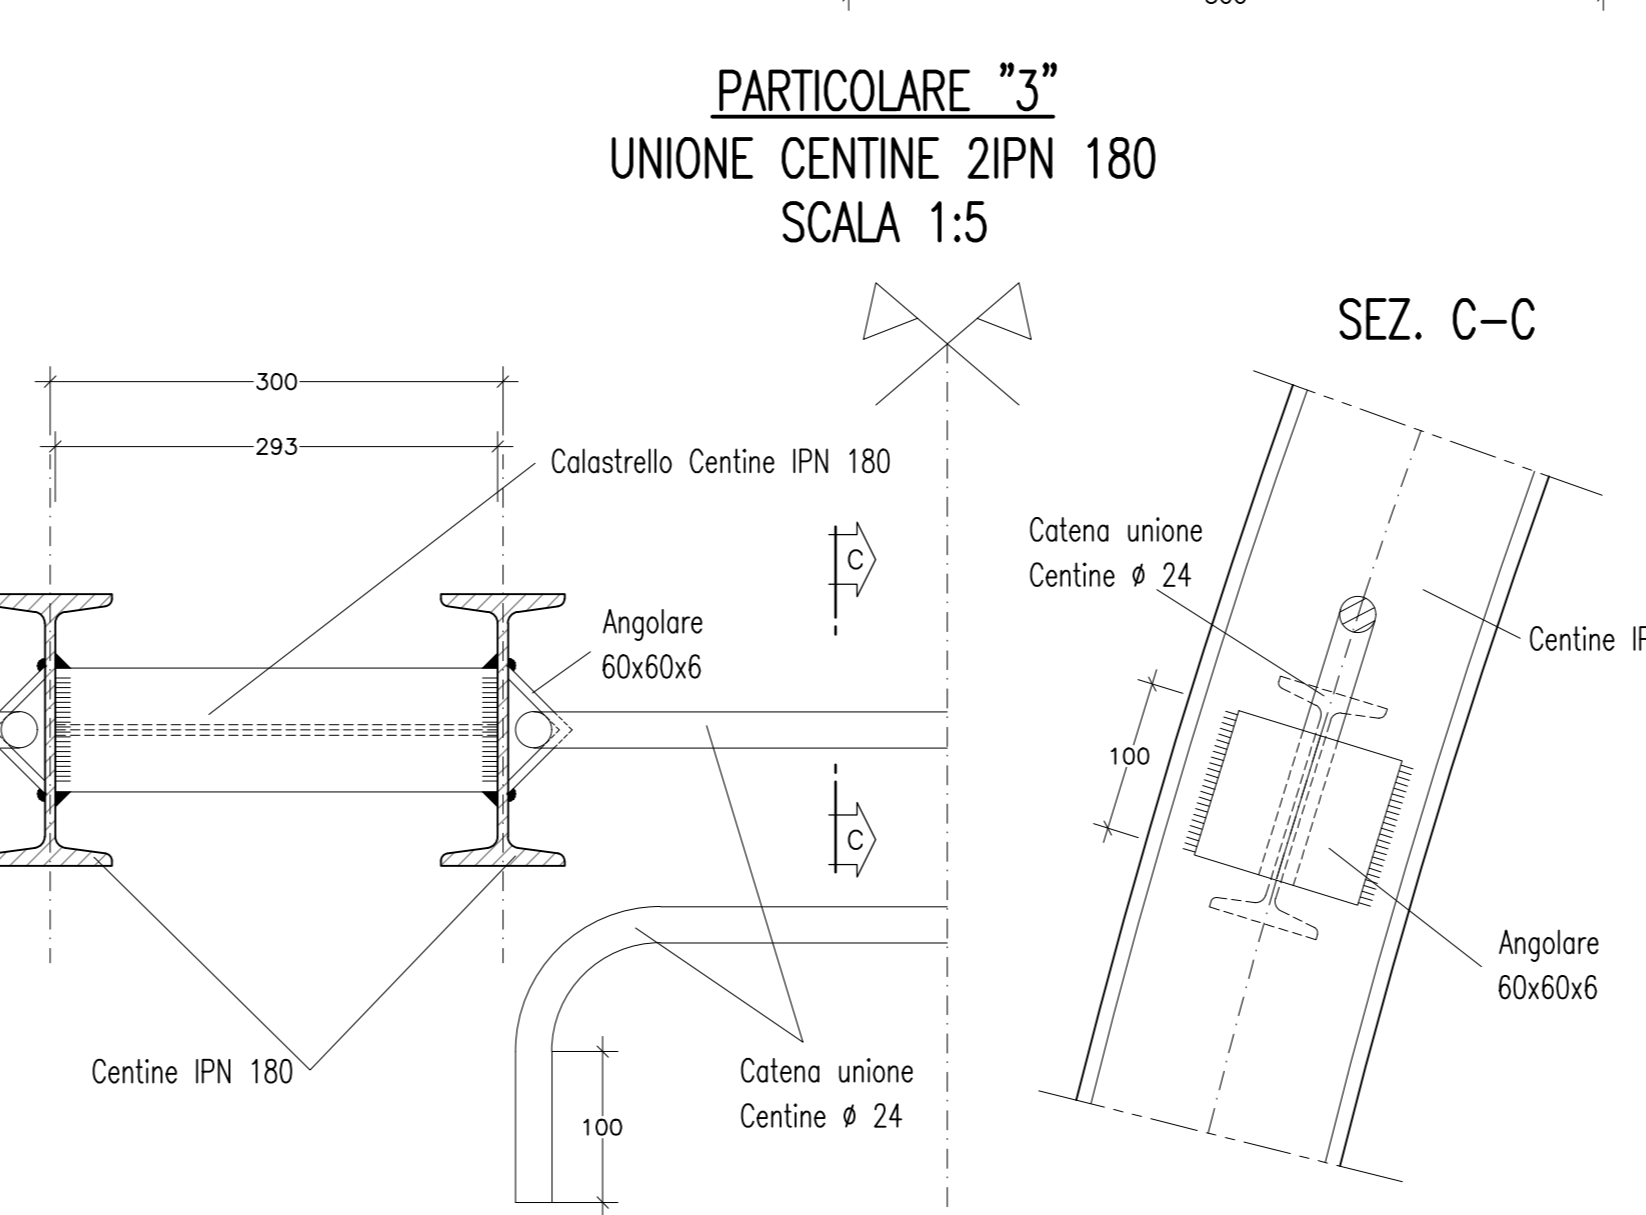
PARTICOLARE "3"
UNIONE CENTINE 2IPN 180
SCALA 1:5

SEZ. C–C

300
293
Calastrello Centine IPN 180
C
Angolare 60x60x6
C
Centine IPN 180
100
Catena unione Centine ø 24

Catena unione Centine ø 24
Centine IP
100
Angolare 60x60x6